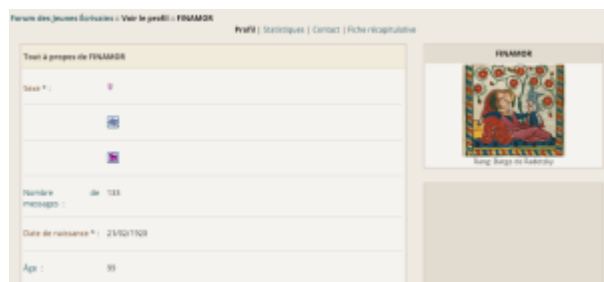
Forum des Jeunes Écrivains :: Voir le profil :: FINAMOR

Profil | Statistiques | Contact | Fiche récapitulative

Tout à propos de FINAMOR

Sexe * : ♀

Nombre de messages : 133

Date de naissance * : 21/02/1920

Âge : 55

FINAMOR

Rang: Barge de Radetzky